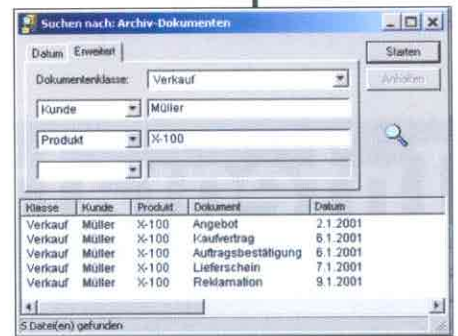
Suchen nach: Archiv-Dokumenten

Datum | Erweitert

Dokumentenklasse: Verkauf

Kunde | Müller

Produkt | X-100

Starten

Anhalten

| Klasse | Kunde | Produkt | Dokument | Datum |
|---|---|---|---|---|
| Verkauf | Müller | X-100 | Angebot | 2.1.2001 |
| Verkauf | Müller | X-100 | Kaufvertrag | 6.1.2001 |
| Verkauf | Müller | X-100 | Auftragsbestätigung | 6.1.2001 |
| Verkauf | Müller | X-100 | Lieferschein | 7.1.2001 |
| Verkauf | Müller | X-100 | Reklamation | 9.1.2001 |

5 Datei(en) gefunden